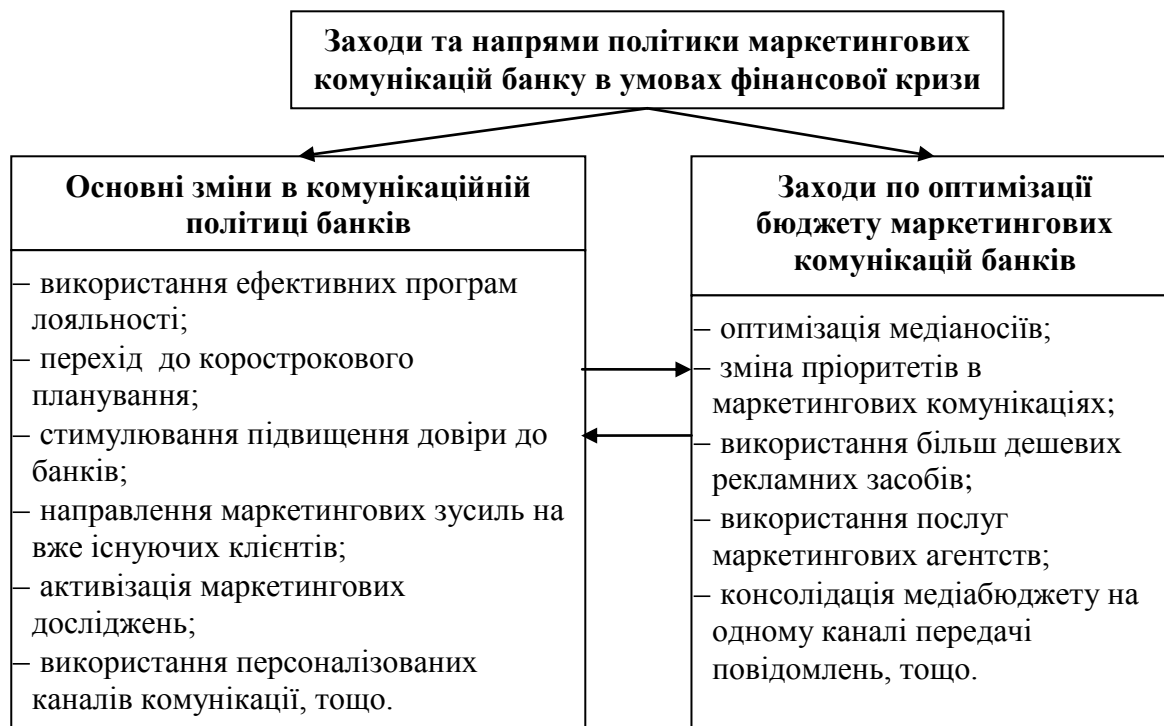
Заходи та напрями політики маркетингових комунікацій банку в умовах фінансової кризи

Основні зміни в комунікаційній політиці банків

– використання ефективних програм лояльності;
– перехід до коростроковогo планування;
– стимулювання підвищення довіри до банків;
– направлення маркетингових зусиль на вже існуючих клієнтів;
– активізація маркетингових досліджень;
– використання персоналізованих каналів комунікації, тощо.

Заходи по оптимізації бюджету маркетингових комунікацій банків

– оптимізація медіаносіїв;
– зміна пріоритетів в маркетингових комунікаціях;
– використання більш дешевих рекламних засобів;
– використання послуг маркетингових агентств;
– консолідація медіабюджету на одному каналі передачі повідомлень, тощо.